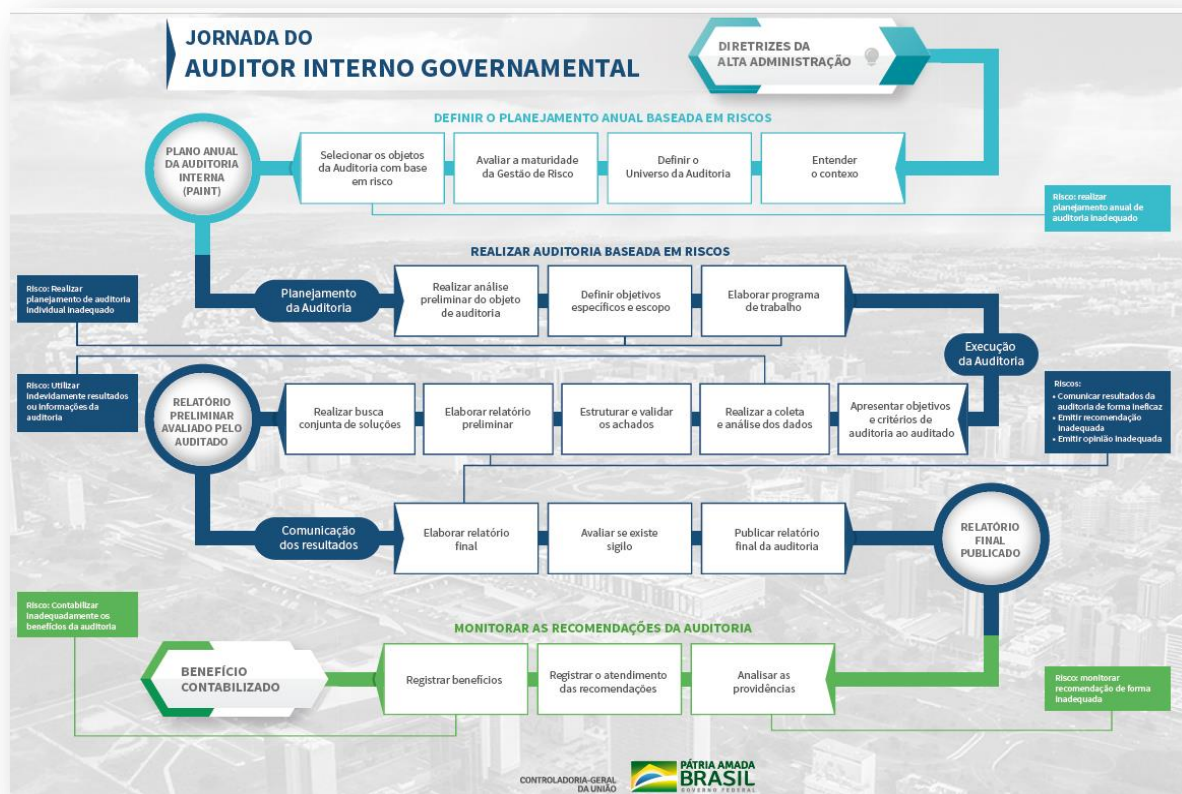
JORNADA DO
AUDITOR INTERNO GOVERNAMENTAL

DIRETRIZES DA
ALTA ADMINISTRAÇÃO

DEFINIR O PLANEJAMENTO ANUAL BASEADA EM RISCOS

PLANO ANUAL DA AUDITORIA INTERNA (PAINT)

Selecionar os objetos da Auditoria com base em risco

Avaliar a maturidade da Gestão de Risco

Definir o Universo da Auditoria

Entender o contexto

Risco: realizar planejamento anual de auditoria inadequado

REALIZAR AUDITORIA BASEADA EM RISCOS

Risco: Realizar planejamento de auditoria individual inadequado

Planejamento da Auditoria

Realizar análise preliminar do objeto de auditoria

Definir objetivos específicos e escopo

Elaborar programa de trabalho

Execução da Auditoria

Risco: Utilizar indevidamente resultados ou informações da auditoria

RELATÓRIO PRELIMINAR AVALIADO PELO AUDITADO

Realizar busca conjunta de soluções

Elaborar relatório preliminar

Estruturar e validar os achados

Realizar a coleta e análise dos dados

Apresentar objetivos e critérios de auditoria ao auditado

Riscos:
• Comunicar resultados da auditoria de forma ineficaz
• Emitir recomendação inadequada
• Emitir opinião inadequada

Comunicação dos resultados

Elaborar relatório final

Avaliar se existe sigilo

Publicar relatório final da auditoria

RELATÓRIO FINAL PUBLICADO

Risco: Contabilizar inadequadamente os benefícios da auditoria

MONITORAR AS RECOMENDAÇÕES DA AUDITORIA

BENEFÍCIO CONTABILIZADO

Registrar benefícios

Registrar o atendimento das recomendações

Analisar as providências

Risco: monitorar recomendação de forma inadequada

CONTROLADORIA-GERAL DA UNIÃO

PÁTRIA AMADA
BRASIL
GOVERNO FEDERAL